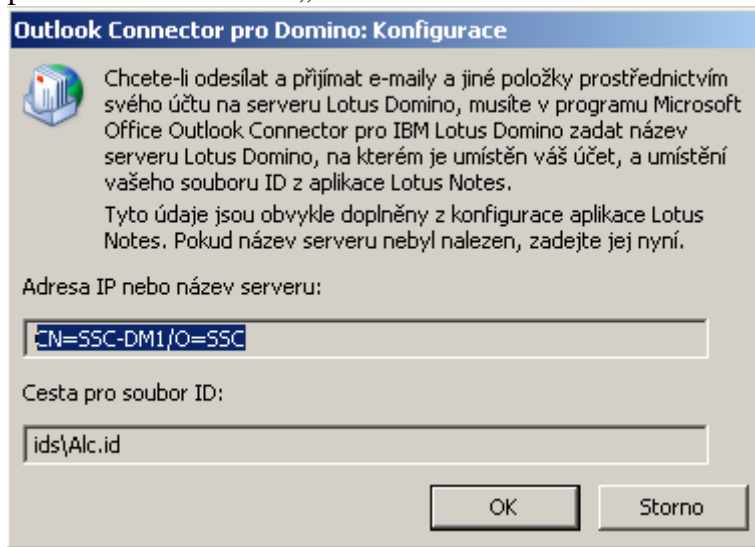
Outlook Connector pro Domino: Konfigurace

Chcete-li odesílat a přijímat e-maily a jiné položky prostřednictvím svého účtu na serveru Lotus Domino, musíte v programu Microsoft Office Outlook Connector pro IBM Lotus Domino zadat název serveru Lotus Domino, na kterém je umístěn váš účet, a umístění vašeho souboru ID z aplikace Lotus Notes.

Tyto údaje jsou obvykle doplněny z konfigurace aplikace Lotus Notes. Pokud název serveru nebyl nalezen, zadejte jej nyní.

Adresa IP nebo název serveru:

CN=SSC-DM1/O=SSC

Cesta pro soubor ID:

ids\Alc.id

OK

Storno